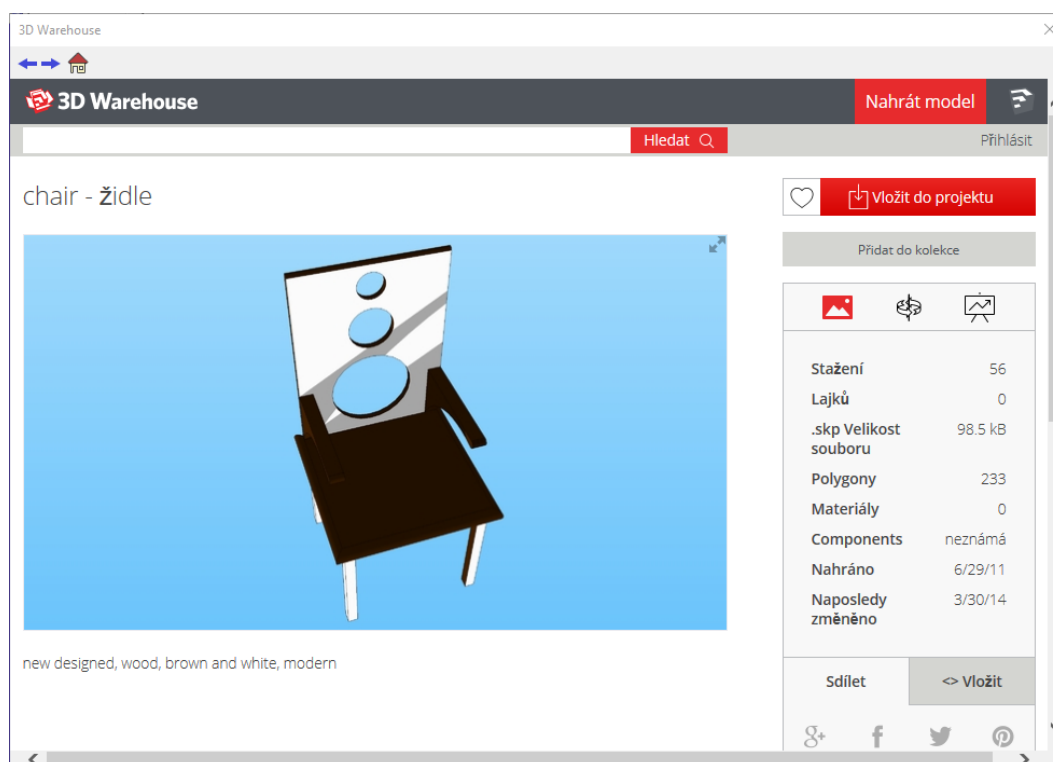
3D Warehouse

3D Warehouse

Nahrát model

Hledat

Přihlásit

chair - židle

Vložit do projektu

Přidat do kolekce

| | |
|---|---|
| Stažení | 56 |
| Lajků | 0 |
| .skp Velikost souboru | 98.5 kB |
| Polygony | 233 |
| Materiály | 0 |
| Components | neznámá |
| Nahráno | 6/29/11 |
| Naposledy změněno | 3/30/14 |

new designed, wood, brown and white, modern

Sdílet

<> Vložit